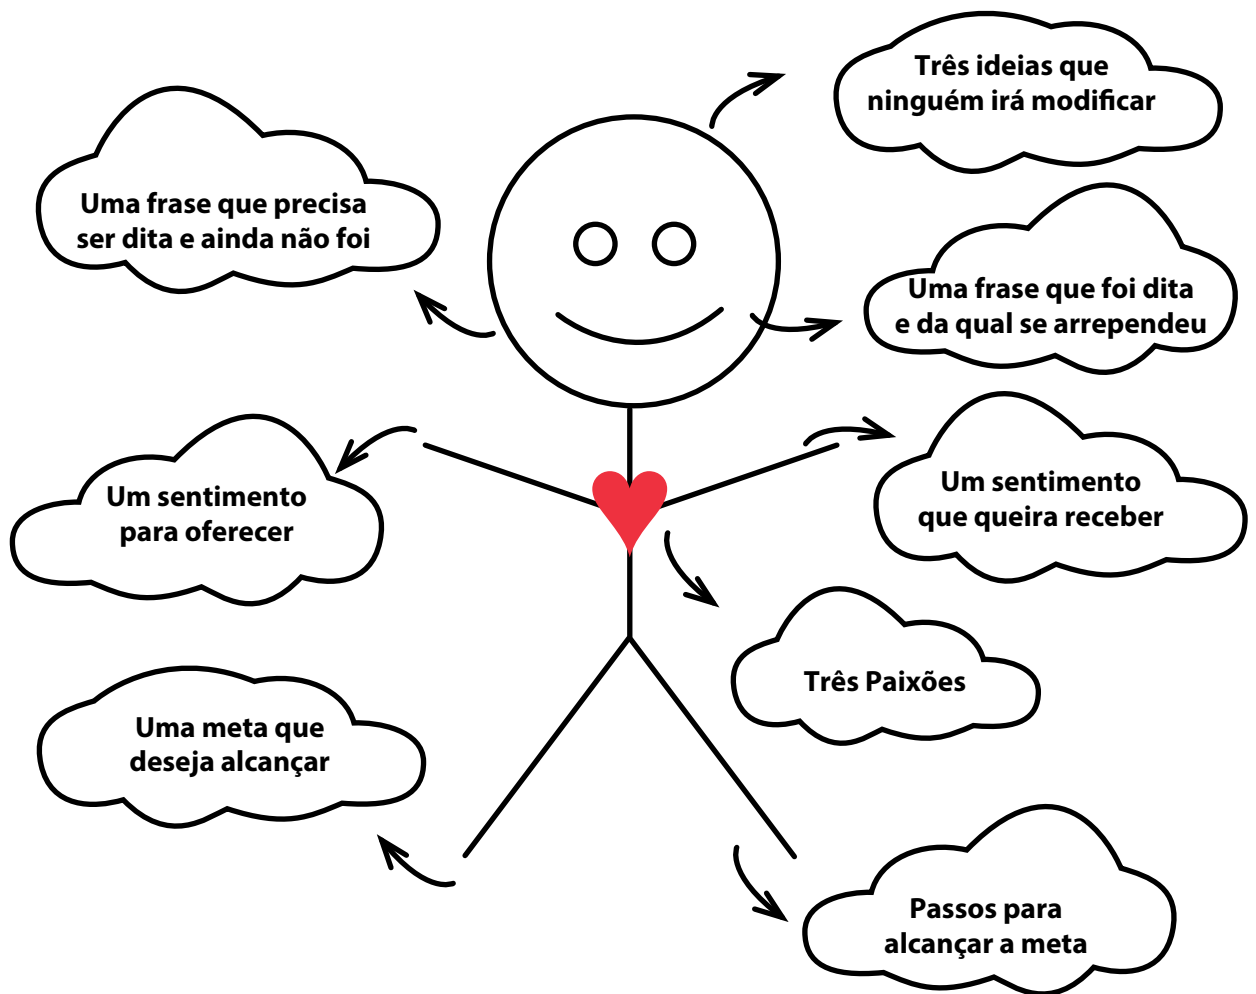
Três ideias que ninguém irá modificar

Uma frase que precisa ser dita e ainda não foi

Uma frase que foi dita e da qual se arrependeu

Um sentimento para oferecer

Um sentimento que queira receber

Três Paixões

Uma meta que deseja alcançar

Passos para alcançar a meta